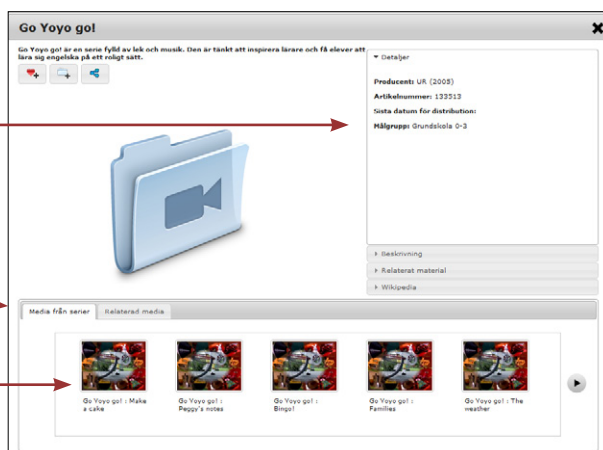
Go Yoyo go!

Go Yoyo go! är en serie fylld av lek och musik. Den är tänkt att inspirera lärare och få elever att lära sig engelska på ett roligt sätt.

▾ Detaljer

Producent: UR (2005)
Artikelnummer: 133513
Sista datum för distribution:
Målgrupp: Grundskola 0-3

▸ Beskrivning
▸ Relaterat material
▸ Wikipedia

Media från serien | Relaterad media

Go Yoyo go! : Make a cake
Go Yoyo go! : Peggy's notes
Go Yoyo go! : Bingo!
Go Yoyo go! : Families
Go Yoyo go! : The weather